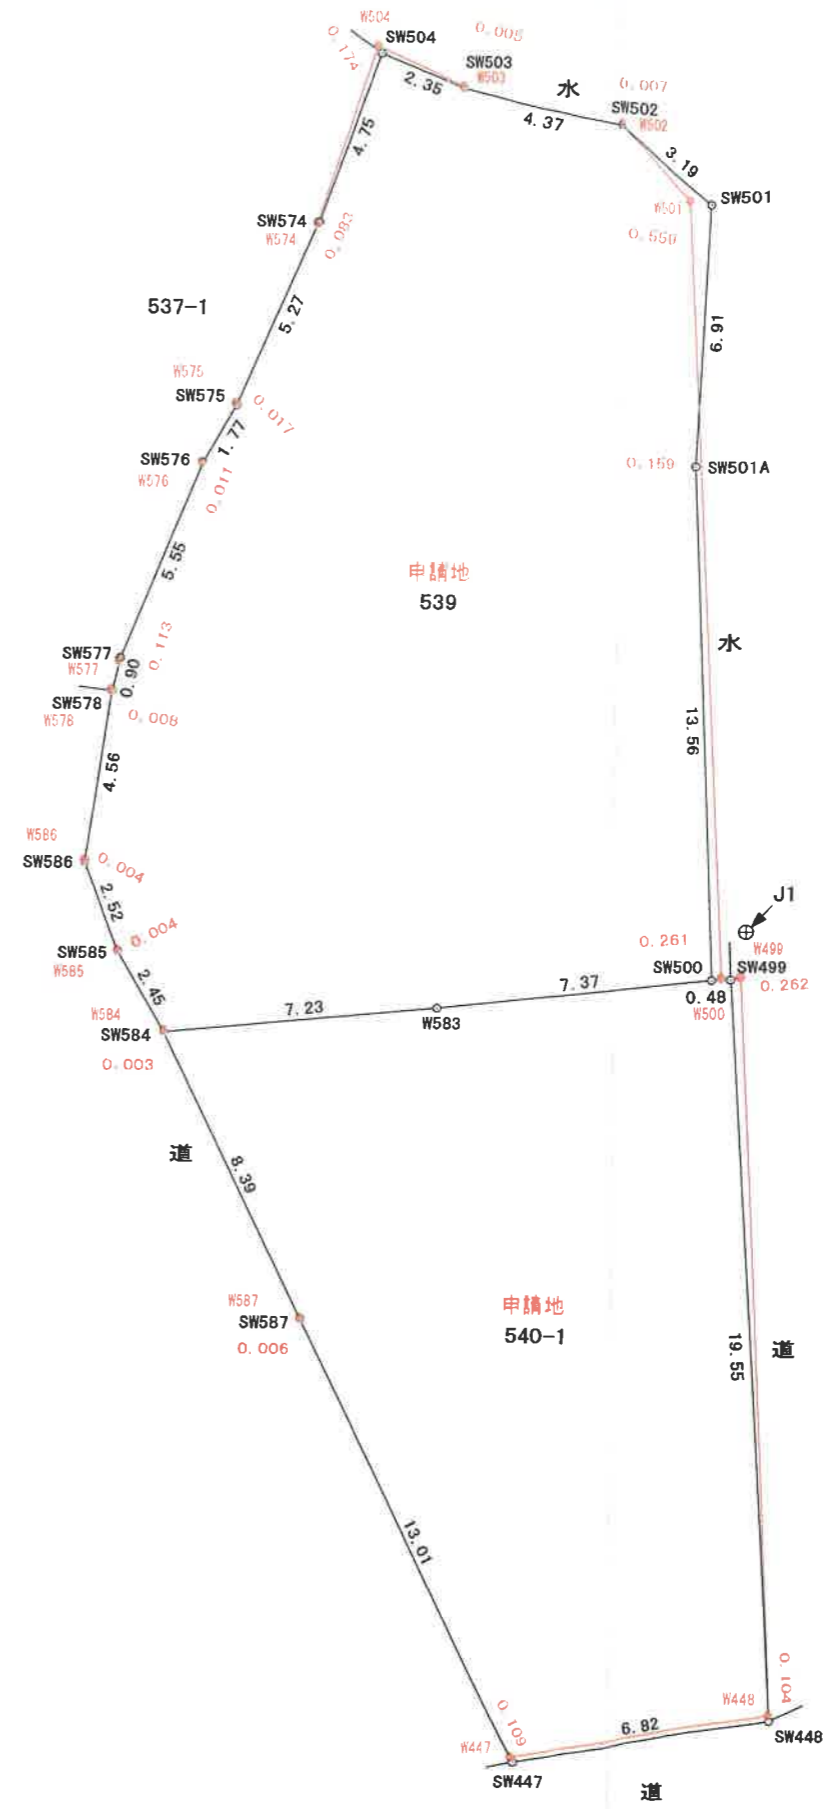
W504
0.174
SW504
0.005
SW503
W503
2.35
水
0.007
SW502
W502
4.37
3.19
SW501
W501
0.550
4.75
SW574
W574
0.083
537−1
5.27
6.61
W575
SW575
0.017
1.77
SW576
W576
0.011
0.159
SW501A
申請地
539
5.55
SW577
W577
0.113
0.90
SW578
W578
0.008
水
13.56
4.56
W586
SW586
0.004
J1
2.52
0.004
SW585
W585
0.261
W499
SW500
SW499
0.262
0.48
W500
2.45
7.37
W584
SW584
7.23
W583
0.003
道
8.39
W587
SW587
0.006
申請地
540−1
19.55
道
13.01
0.104
W448
0.109
6.82
W447
SW448
SW447
道